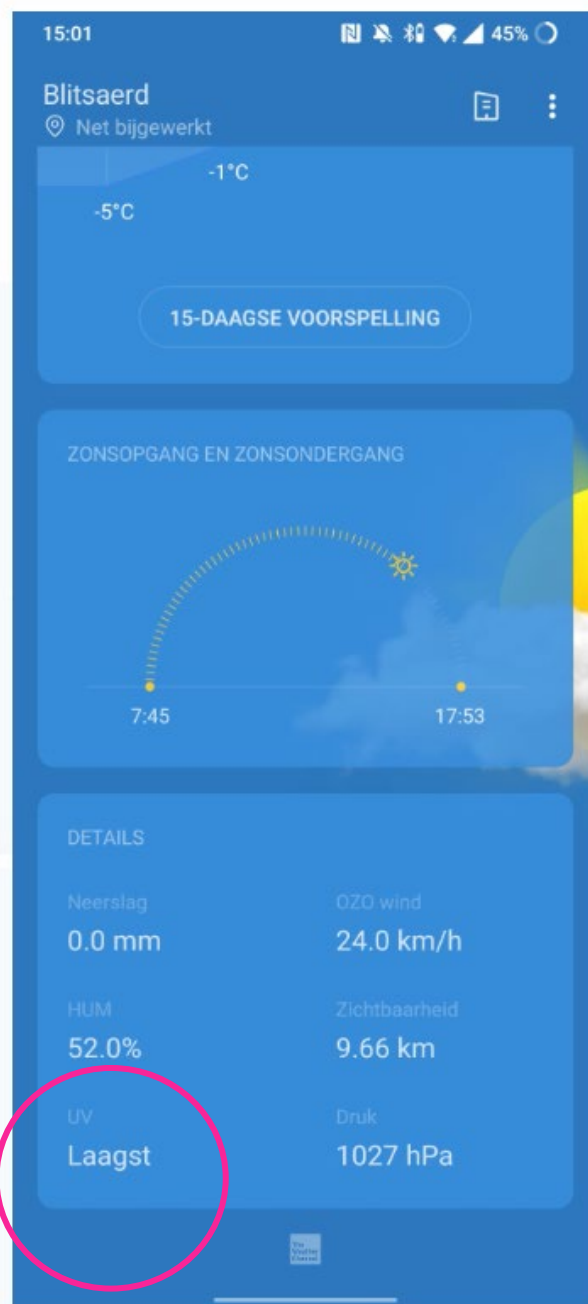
15:01
45%

Blitsaerd
Net bijgewerkt

-1°C
-5°C

15-DAAGSE VOORSPELLING

ZONSOPGANG EN ZONSONDERGANG

7:45
17:53

DETAILS

Neerslag
0.0 mm

OZO wind
24.0 km/h

HUM
52.0%

Zichtbaarheid
9.66 km

UV
Laagst

Druk
1027 hPa

The Weather Channel